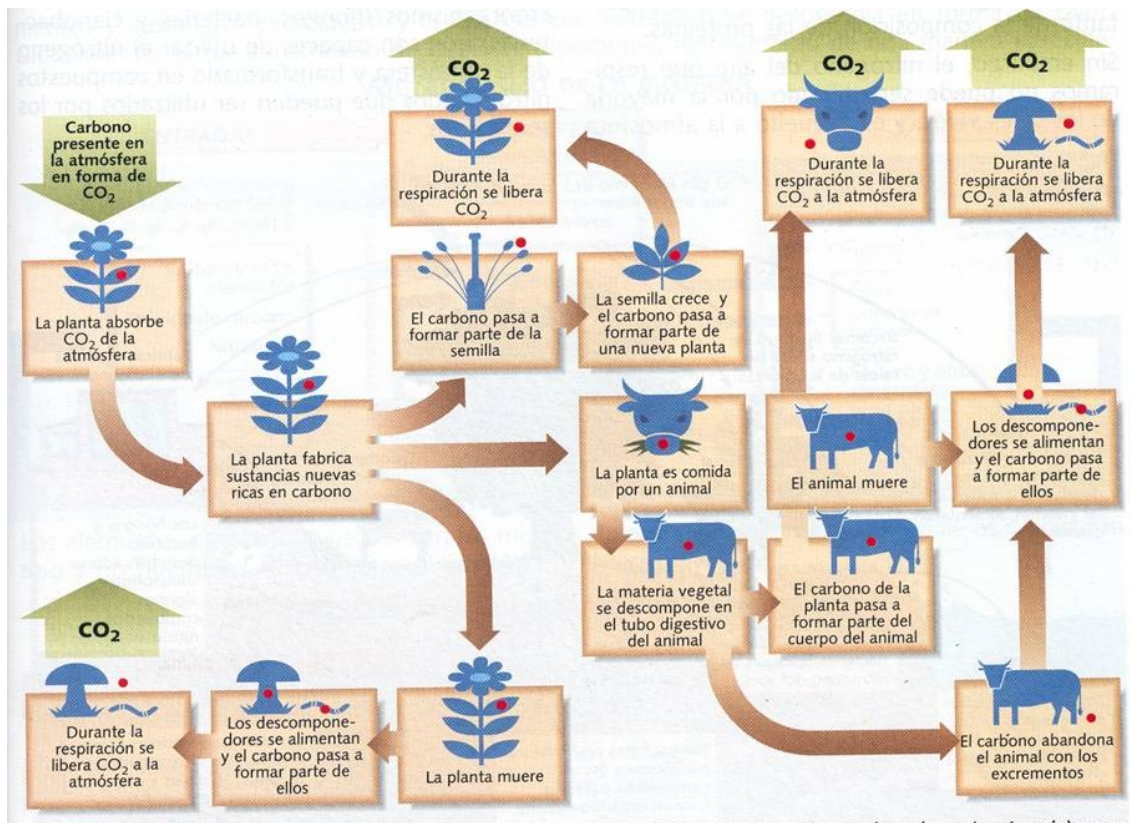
Carbono presente en la atmósfera en forma de $CO_2$

La planta absorbe $CO_2$ de la atmósfera

La planta fabrica sustancias nuevas ricas en carbono

$CO_2$

Durante la respiración se libera $CO_2$

El carbono pasa a formar parte de la semilla

La semilla crece y el carbono pasa a formar parte de una nueva planta

La planta es comida por un animal

La materia vegetal se descompone en el tubo digestivo del animal

El carbono de la planta pasa a formar parte del cuerpo del animal

$CO_2$

Durante la respiración se libera $CO_2$ a la atmósfera

El animal muere

$CO_2$

Durante la respiración se libera $CO_2$ a la atmósfera

Los descomponedores se alimentan y el carbono pasa a formar parte de ellos

El carbono abandona el animal con los excrementos

$CO_2$

Durante la respiración se libera $CO_2$ a la atmósfera

Los descomponedores se alimentan y el carbono pasa a formar parte de ellos

La planta muere